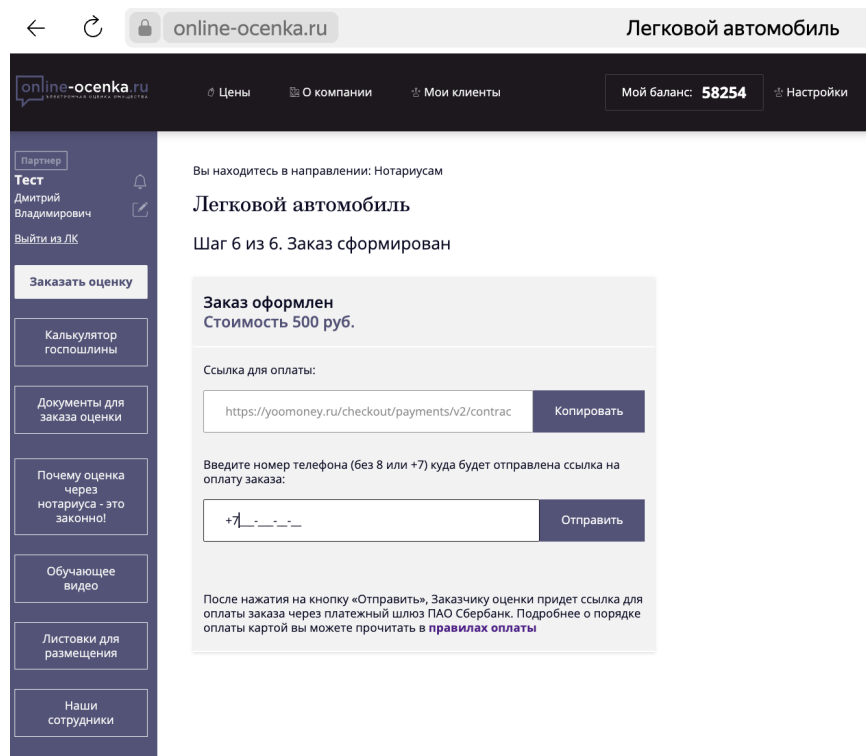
online-ocenka.ru

Легковой автомобиль

online-ocenka.ru
электронная оценка имущества

Цены
О компании
Мои клиенты
Мой баланс: 58254
Настройки

Партнер
Тест
Дмитрий Владимирович
Выйти из ЛК

Заказать оценку

Калькулятор госпошлины

Документы для заказа оценки

Почему оценка через нотариуса - это законно!

Обучающее видео

Листовки для размещения

Наши сотрудники

Вы находитесь в направлении: Нотариусам

Легковой автомобиль

Шаг 6 из 6. Заказ сформирован

Заказ оформлен
Стоимость 500 руб.

Ссылка для оплаты:

https://yoomoney.ru/checkout/payments/v2/contrac

Копировать

Введите номер телефона (без 8 или +7) куда будет отправлена ссылка на оплату заказа:

+7___-___-__-__

Отправить

После нажатия на кнопку «Отправить», Заказчику оценки придет ссылка для оплаты заказа через платежный шлюз ПАО Сбербанк. Подробнее о порядке оплаты картой вы можете прочитать в правилах оплаты